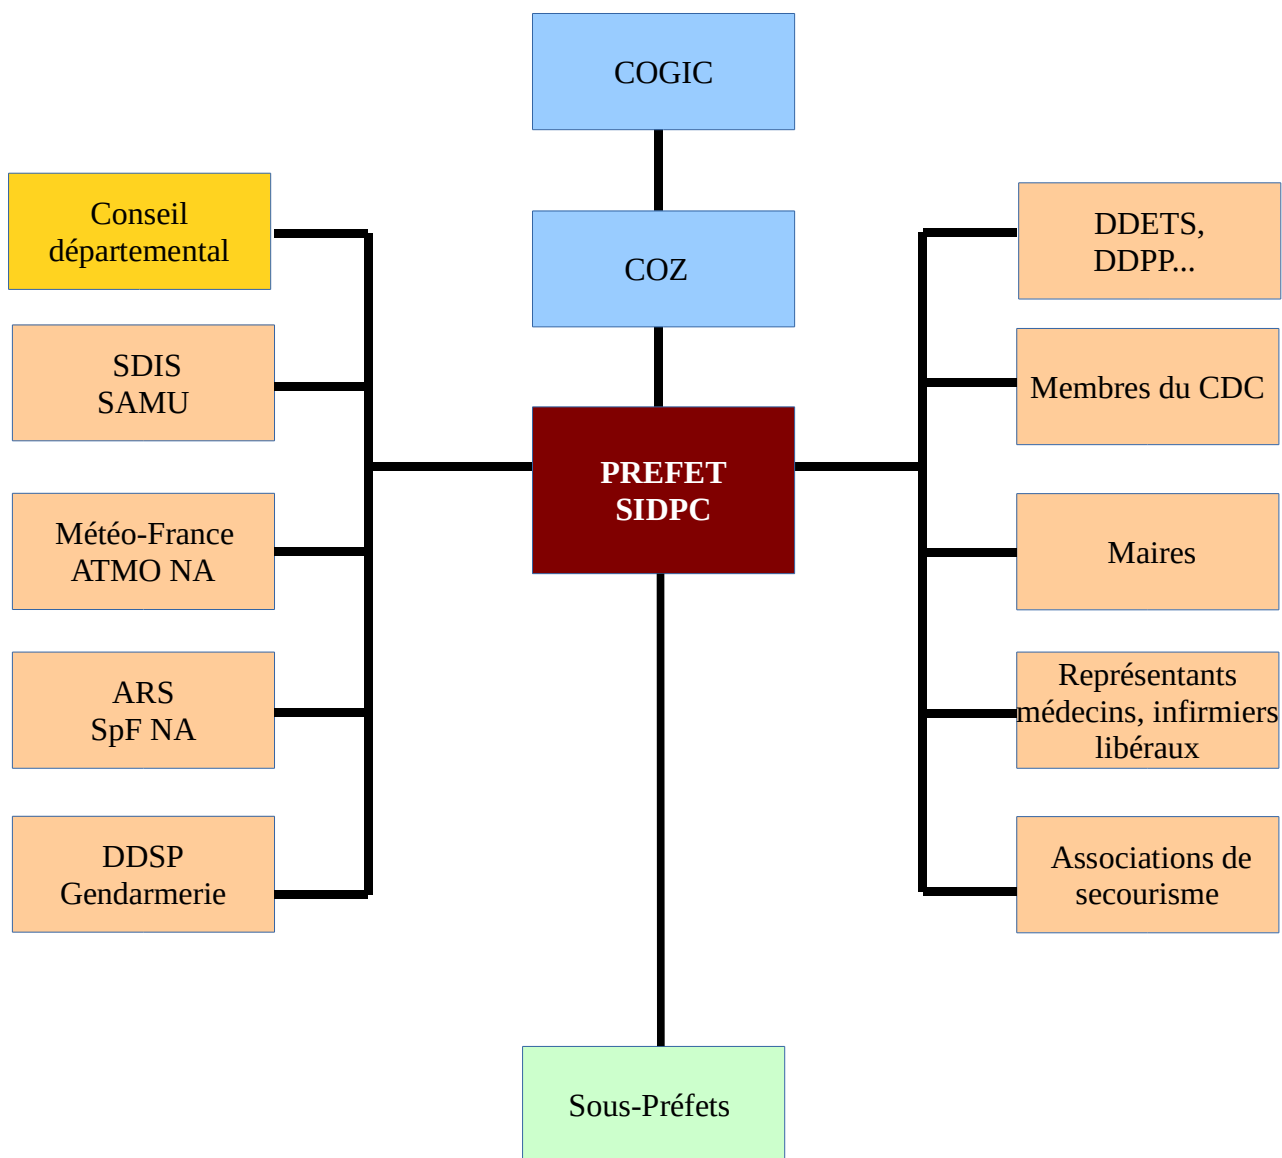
COGIC

COZ

PREFET
SIDPC

Conseil départemental

SDIS
SAMU

Météo-France
ATMO NA

ARS
SpF NA

DDSP
Gendarmerie

DDETS,
DDPP...

Membres du CDC

Maires

Représentants médecins, infirmiers libéraux

Associations de secourisme

Sous-Préfets